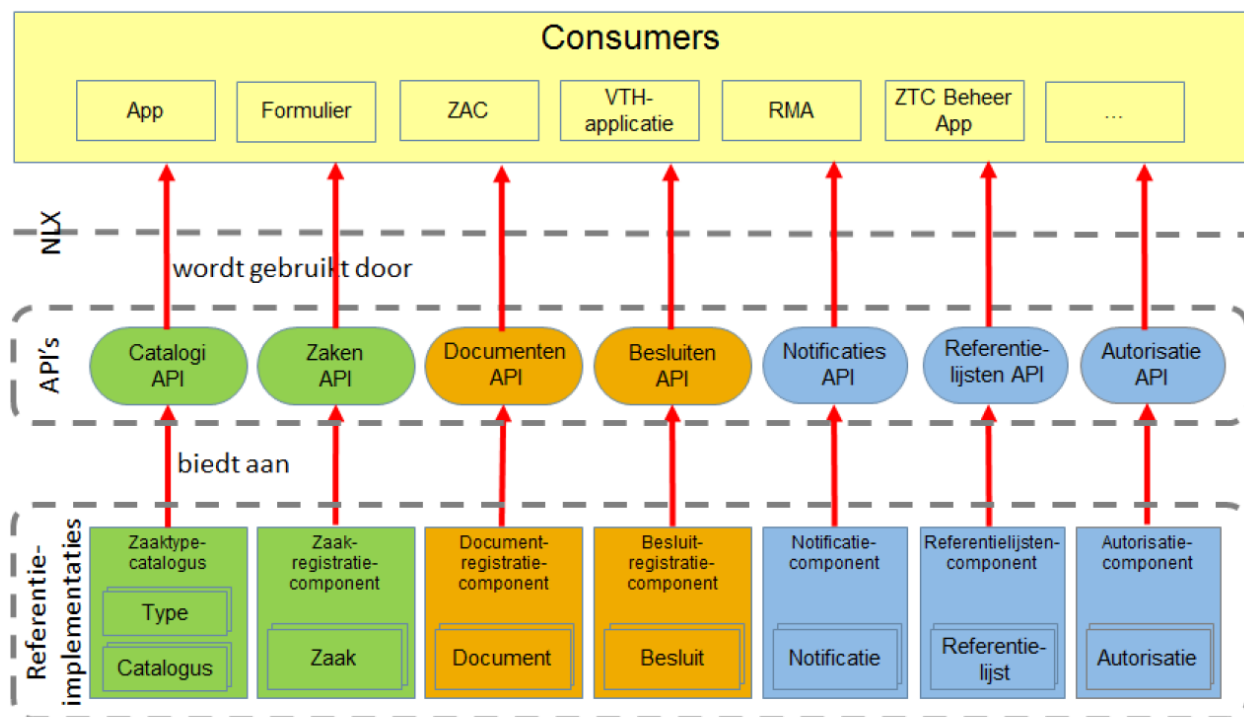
Consumers

App

Formulier

ZAC

VTH-applicatie

RMA

ZTC Beheer App

...

NLX

wordt gebruikt door

API's

Catalogi API

Zaken API

Documenten API

Besluiten API

Notificaties API

Referentie-lijsten API

Autorisatie API

biedt aan

Referentie-implementaties

Zaaktype-catalogus

Type

Catalogus

Zaak-registratie-component

Zaak

Document-registratie-component

Document

Besluit-registratie-component

Besluit

Notificatie-component

Notificatie

Referentielijsten-component

Referentie-lijst

Autorisatie-component

Autorisatie